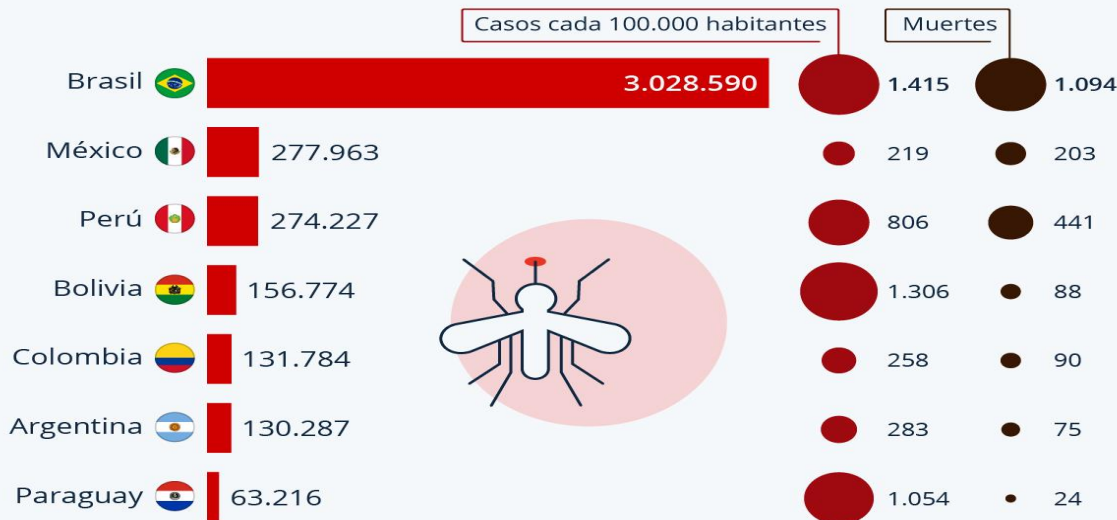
Casos cada 100.000 habitantes

Muertes

| | | Casos cada 100.000 habitantes | Muertes |
|---|---|---|---|
| Brasil | 3.028.590 | 1.415 | 1.094 |
| México | 277.963 | 219 | 203 |
| Perú | 274.227 | 806 | 441 |
| Bolivia | 156.774 | 1.306 | 88 |
| Colombia | 131.784 | 258 | 90 |
| Argentina | 130.287 | 283 | 75 |
| Paraguay | 63.216 | 1.054 | 24 |